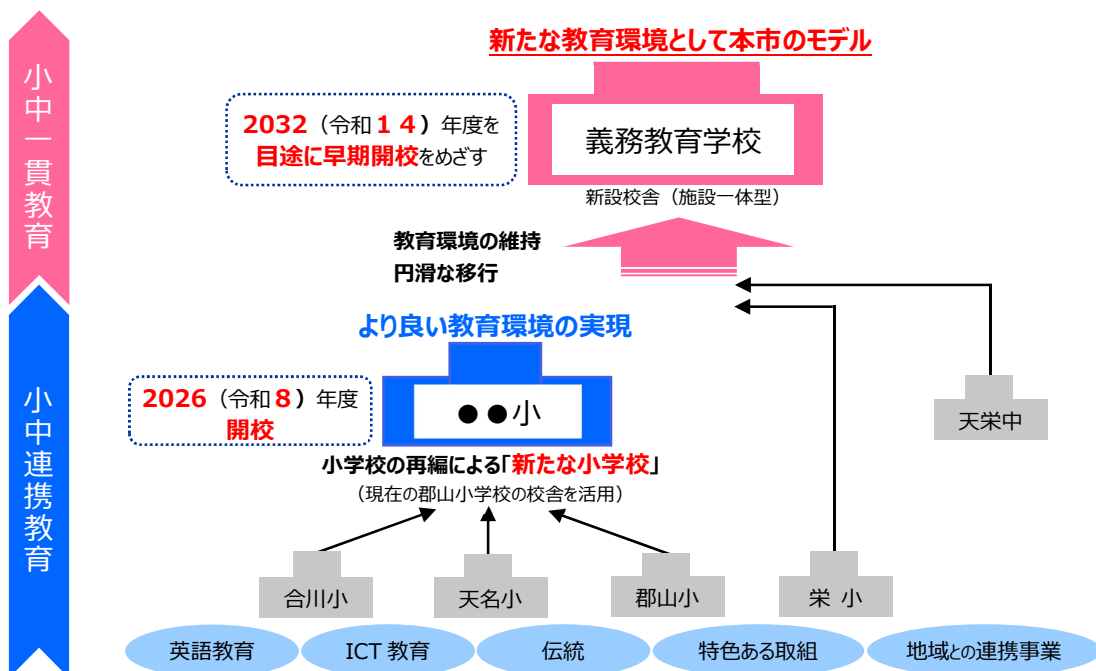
小中一貫教育

小中連携教育

新たな教育環境として本市のモデル

2032（令和１４）年度を目途に早期開校をめざす

義務教育学校

新設校舎（施設一体型）

教育環境の維持
円滑な移行

より良い教育環境の実現

2026（令和８）年度
開校

●●小

小学校の再編による「新たな小学校」
（現在の郡山小学校の校舎を活用）

天栄中

合川小

天名小

郡山小

栄 小

英語教育

ICT 教育

伝統

特色ある取組

地域との連携事業